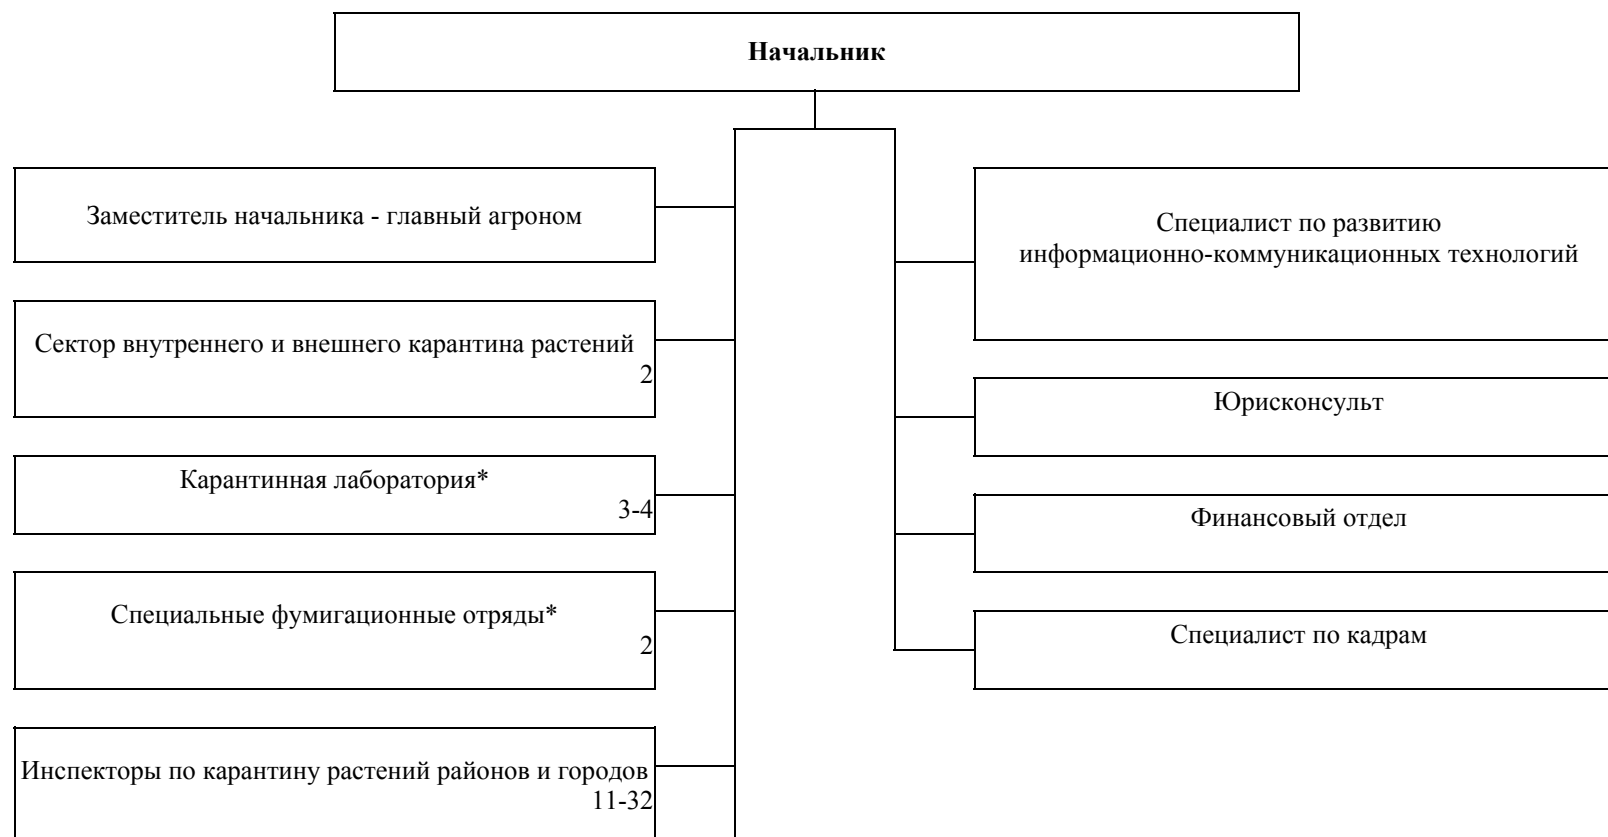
**Начальник**

Заместитель начальника - главный агроном

Сектор внутреннего и внешнего карантина растений
2

Карантинная лаборатория*
3-4

Специальные фумигационные отряды*
2

Инспекторы по карантину растений районов и городов
11-32

Специалист по развитию информационно-коммуникационных технологий

Юрисконсульт

Финансовый отдел

Специалист по кадрам